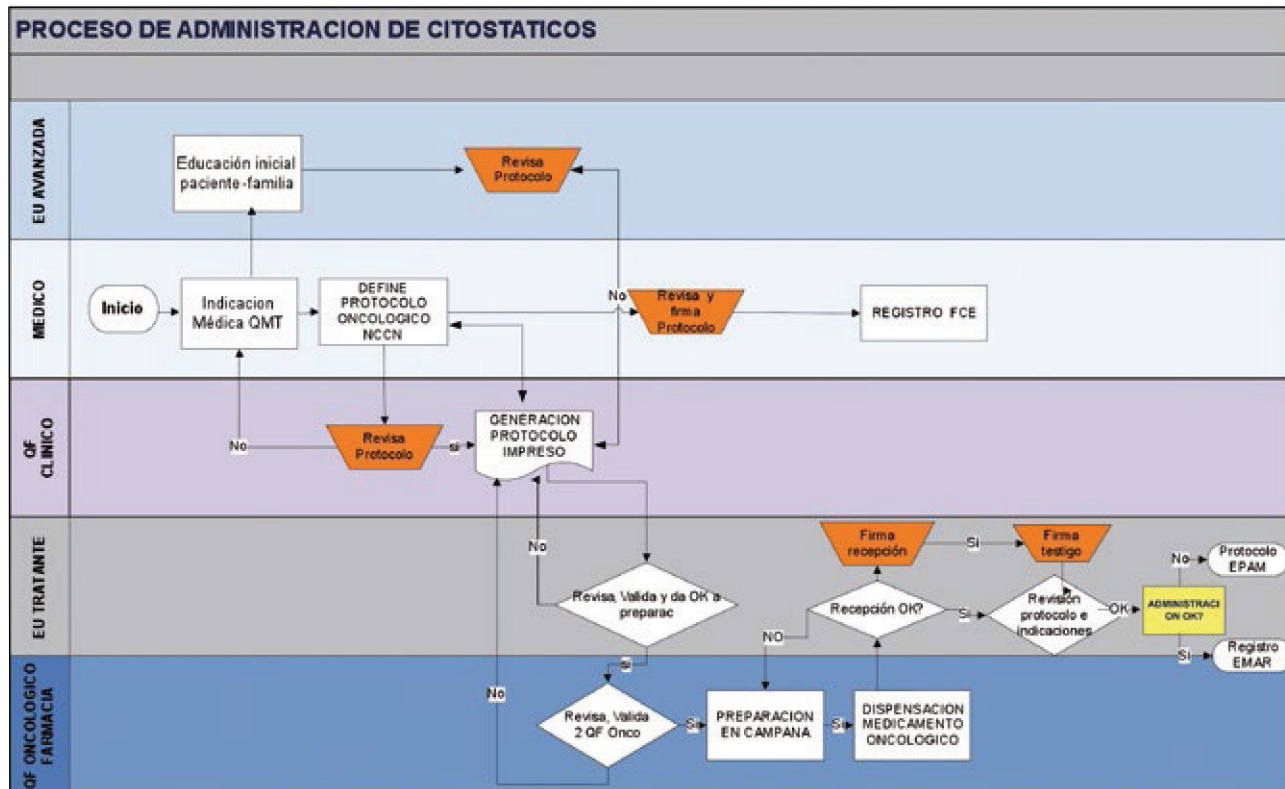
PROCESO DE ADMINISTRACION DE CITOSTATICOS

EU AVANZADA

Educación inicial paciente-familia

Revisa Protocolo

MEDICO

Inicio

Indicacion Médica QMT

DEFINE PROTOCOLO ONCOLOGICO NCCN

No

Revisa y firma Protocolo

REGISTRO FCE

QF CLINICO

No

Revisa Protocolo

si

GENERACION PROTOCOLO IMPRESO

EU TRATANTE

No

Revisa, Valida y da OK a preparac

Firma recepción

Si

Firma testigo

Recepción OK?

Si

Revision protocolo e indicaciones

OK

ADMINISTRACION OK?

No

Protocolo EPAM

Si

Registro EMAR

NO

QF ONCOLOGICO FARMACIA

si

No

Revisa, Valida 2 QF Onco

Si

PREPARACION EN CAMPANA

Si

DISPENSACION MEDICAMENTO ONCOLOGICO